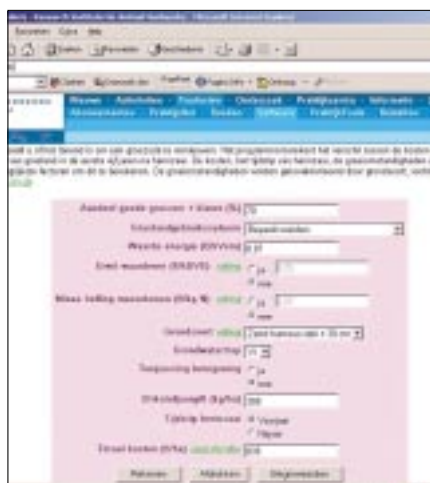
Bestand Extra Help

Adres

Nieuws Activiteiten Studiedag Onderzoek Praktijkpraxis Informatie Abonnementen Praktijkfiles Tarieven Software

Aandeel goede gewassen + klaver (%) 70

Netto energie (KVEM/ha) 8.07

Graslandbeheer ja nee

Gebruik (kg/ha) ja nee

Grondsoort Zand humusarm + 30 cm

Grondwatertrap

Tussentijds bewegen ja nee

Stikstofgift (kg/ha) 200

Tijdstip beweiden Voorjaar Najaar

Kosten (€/ha) 0.0

Rekenen Afdrukken Uitgangswaarden